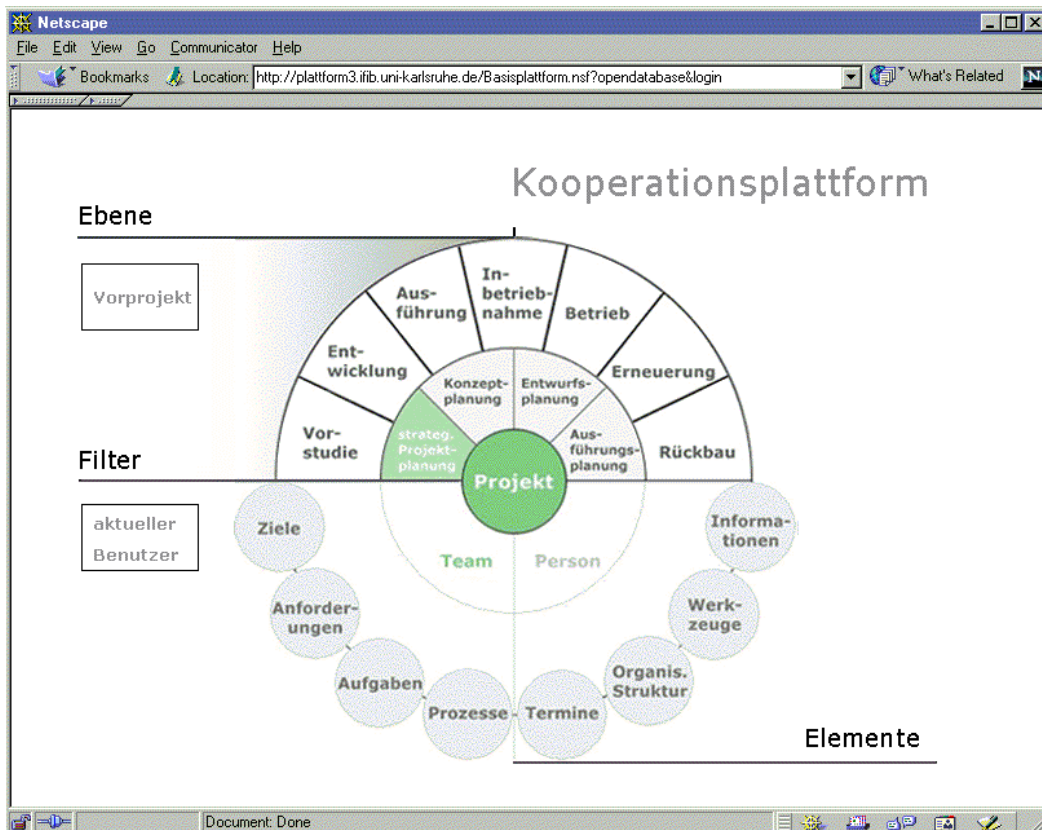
Netscape

File Edit View Go Communicator Help

Bookmarks Location: http://plattform3.ifib.uni-karlsruhe.de/Basisplattform.nsf?opendatabase&login

What's Related

Kooperationsplattform

Ebene

Vorprojekt

Vorstudie

Entwicklung

Ausführung

Inbetriebnahme

Betrieb

Erneuerung

Rückbau

strateg. Projektplanung

Konzeptplanung

Entwurfsplanung

Ausführungsplanung

Projekt

Filter

aktueller Benutzer

Team

Person

Ziele

Anforderungen

Aufgaben

Prozesse

Termine

Organis. Struktur

Werkzeuge

Informationen

Elemente

Document: Done